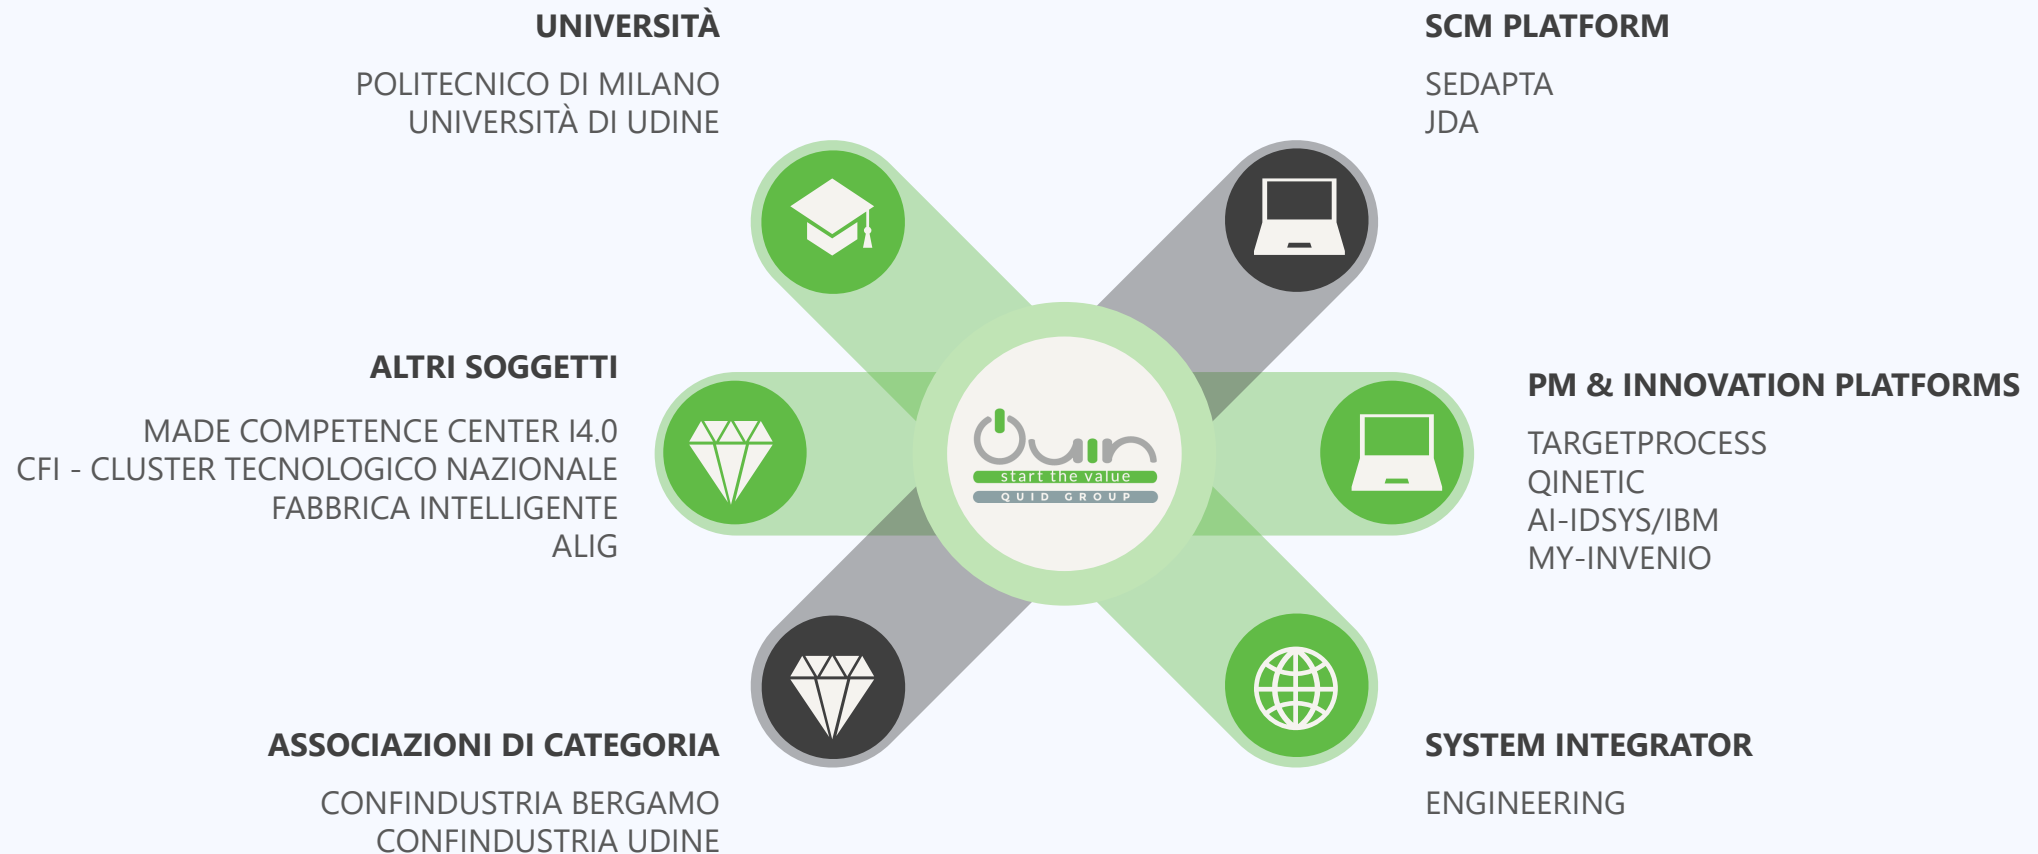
UNIVERSITÀ

POLITECNICO DI MILANO
UNIVERSITÀ DI UDINE

SCM PLATFORM

SEDAPTA
JDA

ALTRI SOGGETTI

MADE COMPETENCE CENTER I4.0
CFI - CLUSTER TECNOLOGICO NAZIONALE FABBRICA INTELLIGENTE
ALIG

Quin
start the value
QUID GROUP

PM & INNOVATION PLATFORMS

TARGETPROCESS
QINETIC
AI-IDSYS/IBM
MY-INVENIO

ASSOCIAZIONI DI CATEGORIA

CONFINDUSTRIA BERGAMO
CONFINDUSTRIA UDINE

SYSTEM INTEGRATOR

ENGINEERING